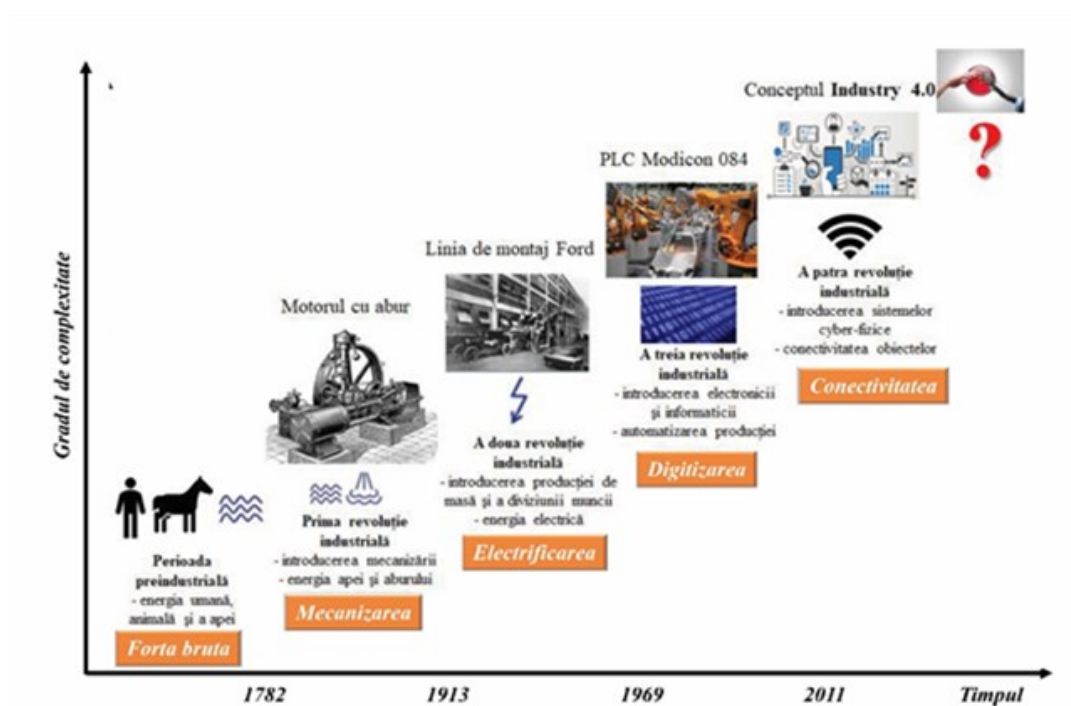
Gradul de complexitate

Conceptul Industry 4.0

?

PLC Modicon 084

Linia de montaj Ford

Motorul cu abur

A patra revoluție industrială
- introducerea sistemelor cyber-fizice
- conectivitatea obiectelor

Conectivitatea

A treia revoluție industrială
- introducerea electronicii și informaticii
- automatizarea producției

Digitizarea

A doua revoluție industrială
- introducerea producției de masă și a diviziunii muncii
- energia electrică

Electrificarea

Prima revoluție industrială
- introducerea mecanizării
- energia apei și aburului

Mecanizarea

Perioada preindustrială
- energia umană, animală și a apei

Forta bruta

1782

1913

1969

2011

Timpul